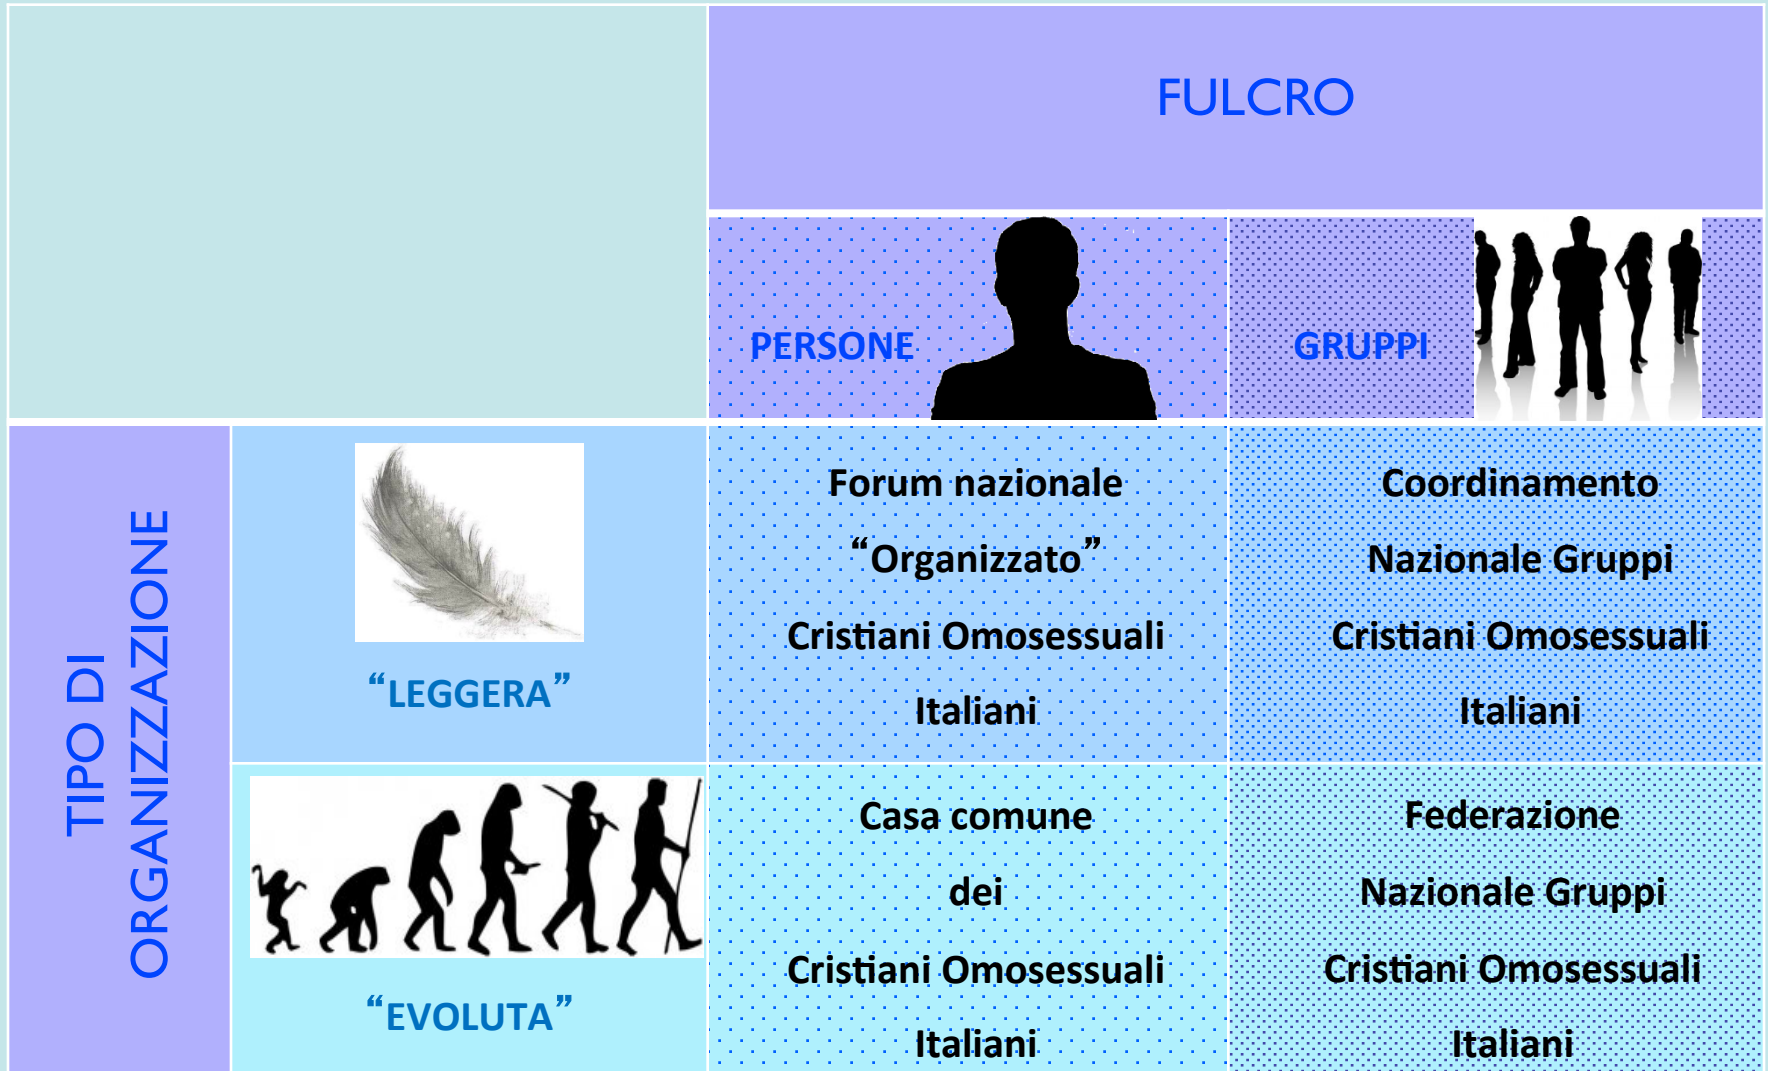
| | | FULCRO | |
|---|---|---|---|
| | | PERSONE | GRUPPI |
| TIPO DI ORGANIZZAZIONE | “LEGGERA” | Forum nazionale “Organizzato” Cristiani Omosessuali Italiani | Coordinamento Nazionale Gruppi Cristiani Omosessuali Italiani |
| | “EVOLUTA” | Casa comune dei Cristiani Omosessuali Italiani | Federazione Nazionale Gruppi Cristiani Omosessuali Italiani |